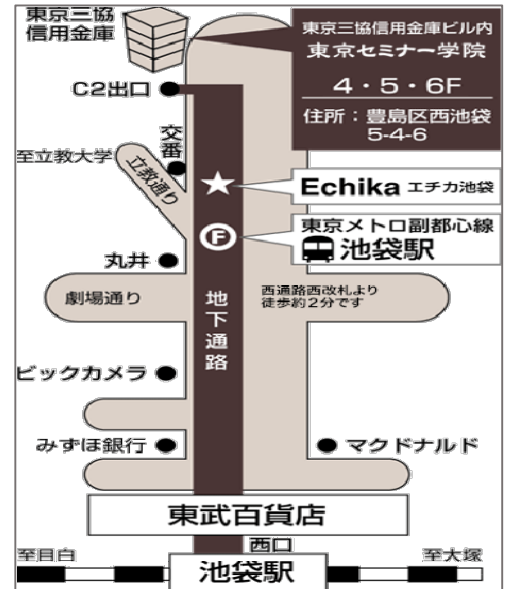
東京三協信用金庫

東京三協信用金庫ビル内
東京セミナー学院
4・5・6F
住所：豊島区西池袋5-4-6

C2出口

交番

至立教大学

立教通り

Echika エチカ池袋

F

東京メトロ副都心線
池袋駅

丸井

劇場通り

地下通路

西通路西改札より徒歩約2分です

ビックカメラ

みずほ銀行

マクドナルド

東武百貨店

西口

至目白

至大塚

池袋駅